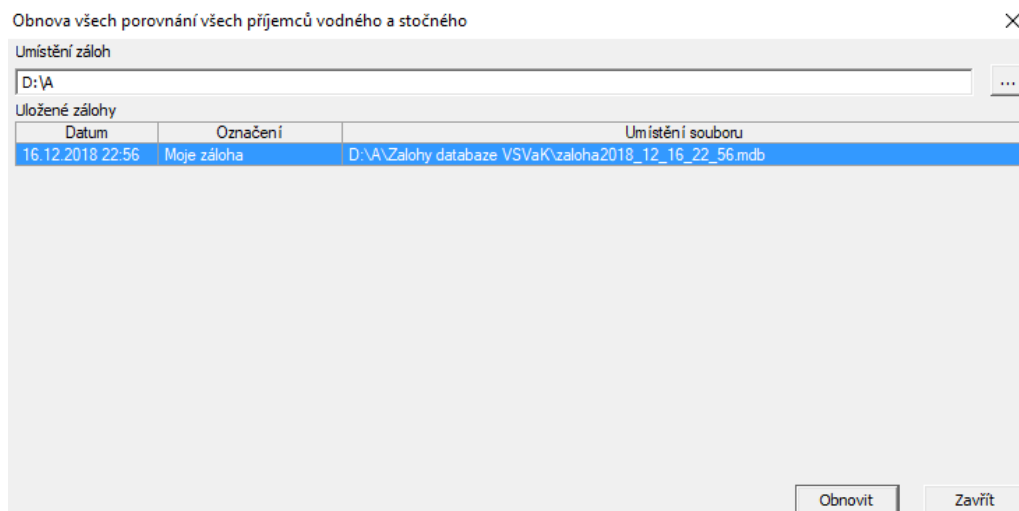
Obnova všech porovnání všech příjemců vodného a stočného

Umístění záloh

D:\A

...

Uložené zálohy

| Datum | Označení | Umístění souboru |
|---|---|---|
| 16.12.2018 22:56 | Moje záloha | D:\A\Zalohy databaze VSVaK\zaloha2018_12_16_22_56.mdb |

Obnovit

Zavřít